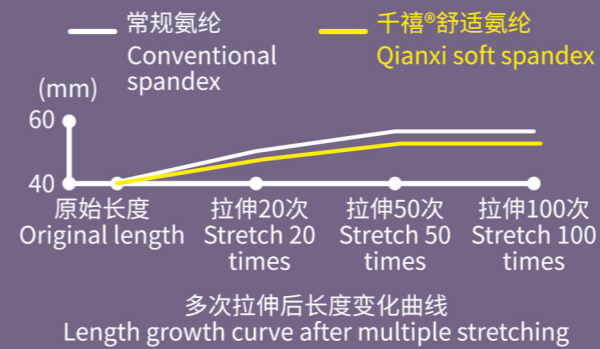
常规氨纶
Conventional spandex

千禧®舒适氨纶
Qianxi soft spandex

(mm)
60
40

原始长度
Original length

拉伸20次
Stretch 20 times

拉伸50次
Stretch 50 times

拉伸100次
Stretch 100 times

多次拉伸后长度变化曲线
Length growth curve after multiple stretching